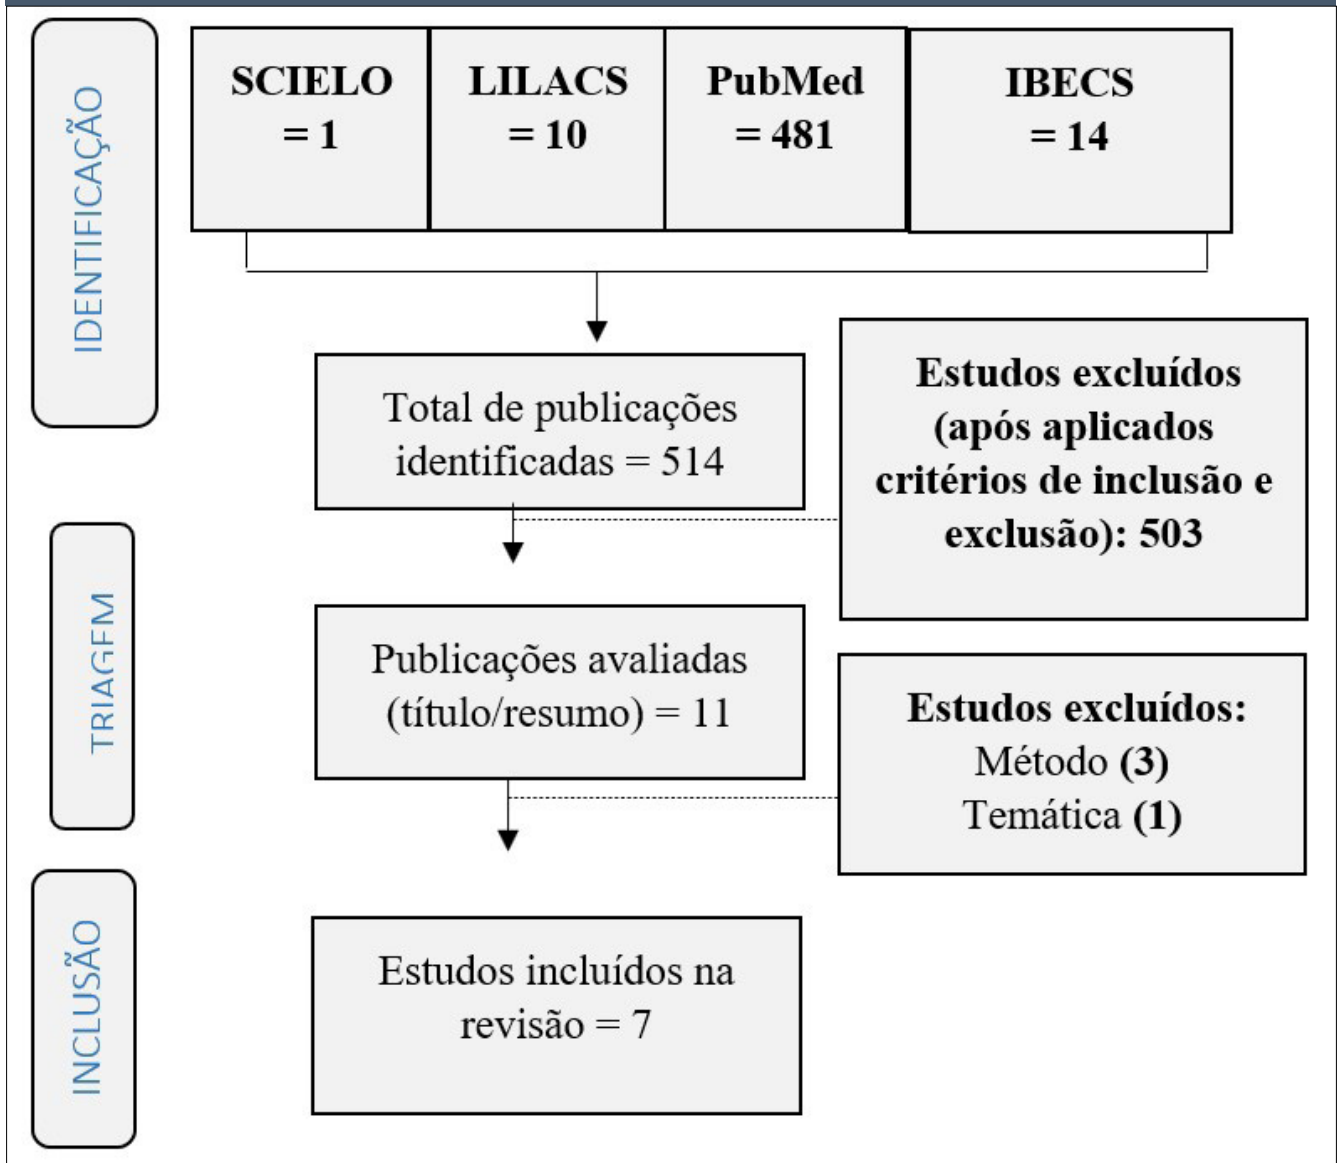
IDENTIFICAÇÃO

SCIELO = 1

LILACS = 10

PubMed = 481

IBECS = 14

Total de publicações identificadas = 514

Estudos excluídos (após aplicados critérios de inclusão e exclusão): 503

TRIAGEM

Publicações avaliadas (título/resumo) = 11

Estudos excluídos:
Método (3)
Temática (1)

INCLUSÃO

Estudos incluídos na revisão = 7